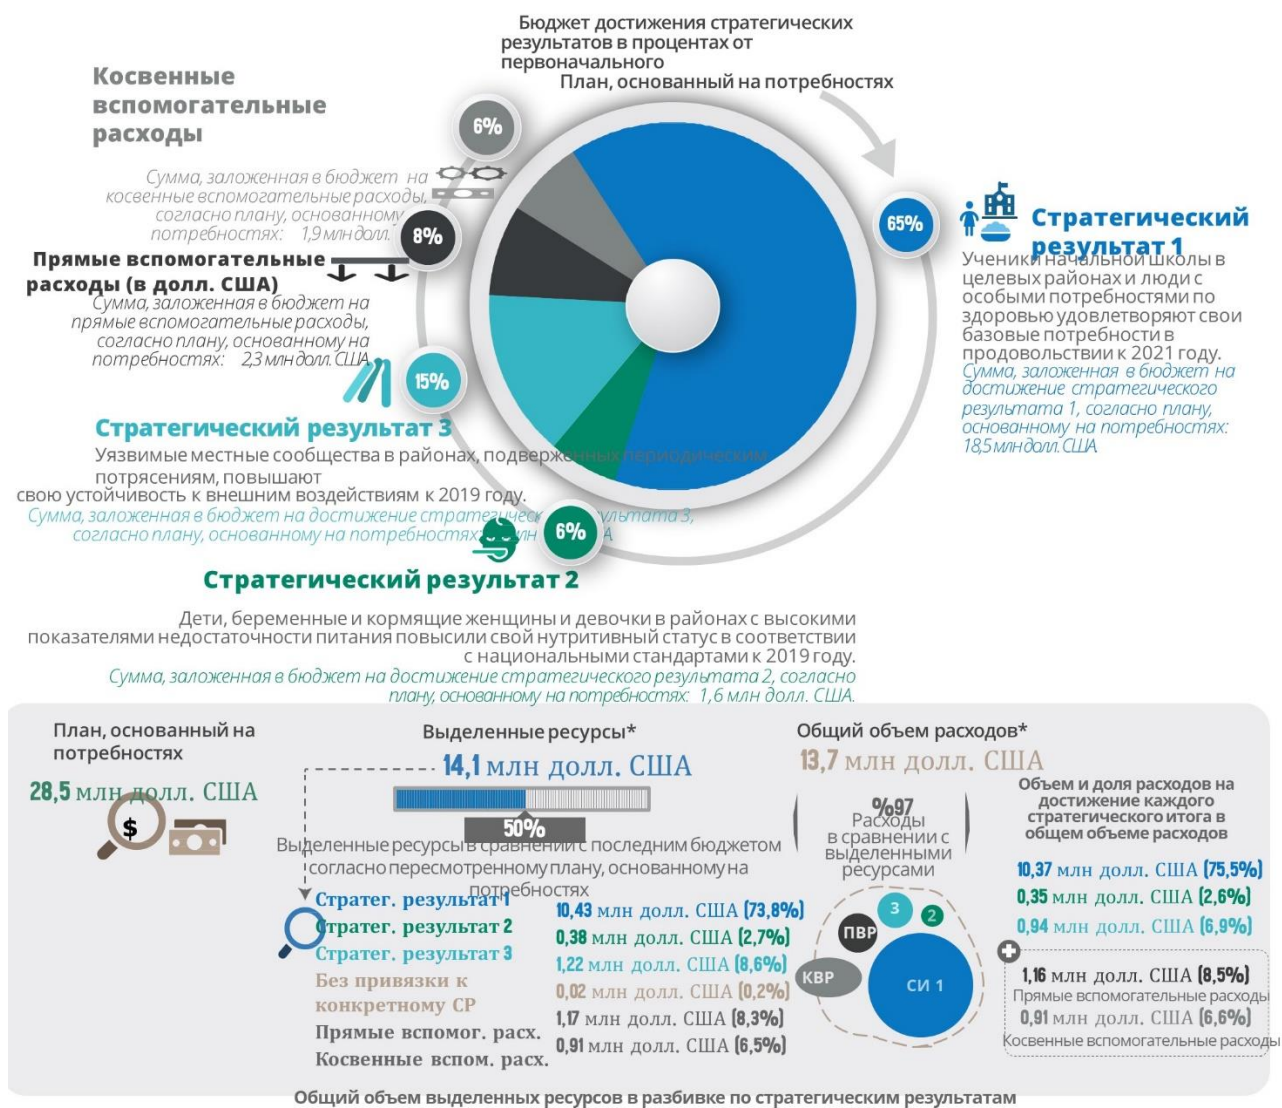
Бюджет достижения стратегических результатов в процентах от первоначального План, основанный на потребностях

Косвенные вспомогательные расходы

Сумма, заложенная в бюджет на косвенные вспомогательные расходы, согласно плану, основанному на потребностях: 1,9 млн долл.

6%

8%

Прямые вспомогательные расходы (в долл. США)

Сумма, заложенная в бюджет на прямые вспомогательные расходы, согласно плану, основанному на потребностях: 2,3 млн долл. США

15%

65%

Стратегический результат 1

Ученики начальной школы в целевых районах и люди с особыми потребностями по здоровью удовлетворяют свои базовые потребности в продовольствии к 2021 году.

Сумма, заложенная в бюджет на достижение стратегического результата 1, согласно плану, основанному на потребностях: 18,5 млн долл. США

Стратегический результат 3

Уязвимые местные сообщества в районах, подверженных периодическим потрясениям, повышают свою устойчивость к внешним воздействиям к 2019 году.

Сумма, заложенная в бюджет на достижение стратегического результата 3, согласно плану, основанному на потребностях: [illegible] млн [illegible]А

6%

Стратегический результат 2

Дети, беременные и кормящие женщины и девочки в районах с высокими показателями недостаточности питания повысили свой нутритивный статус в соответствии с национальными стандартами к 2019 году.

Сумма, заложенная в бюджет на достижение стратегического результата 2, согласно плану, основанному на потребностях: 1,6 млн долл. США.

План, основанный на потребностях

28,5 млн долл. США

Выделенные ресурсы*

14,1 млн долл. США

50%

Выделенные ресурсы в сравнении с последним бюджетом согласно пересмотренному плану, основанному на потребностях

Общий объем расходов*

13,7 млн долл. США

%97 Расходы в сравнении с выделенными ресурсами

Объем и доля расходов на достижение каждого стратегического итога в общем объеме расходов

| | |
|---|---|
| Стратег. результат 1 | 10,43 млн долл. США (73,8%) |
| Стратег. результат 2 | 0,38 млн долл. США (2,7%) |
| Стратег. результат 3 | 1,22 млн долл. США (8,6%) |
| Без привязки к конкретному СР | 0,02 млн долл. США (0,2%) |
| Прямые вспомог. расх. | 1,17 млн долл. США (8,3%) |
| Косвенные вспом. расх. | 0,91 млн долл. США (6,5%) |

3
2
ПВР
КВР
СИ 1

10,37 млн долл. США (75,5%)
0,35 млн долл. США (2,6%)
0,94 млн долл. США (6,9%)

1,16 млн долл. США (8,5%)
Прямые вспомогательные расходы
0,91 млн долл. США (6,6%)
Косвенные вспомогательные расходы

Общий объем выделенных ресурсов в разбивке по стратегическим результатам